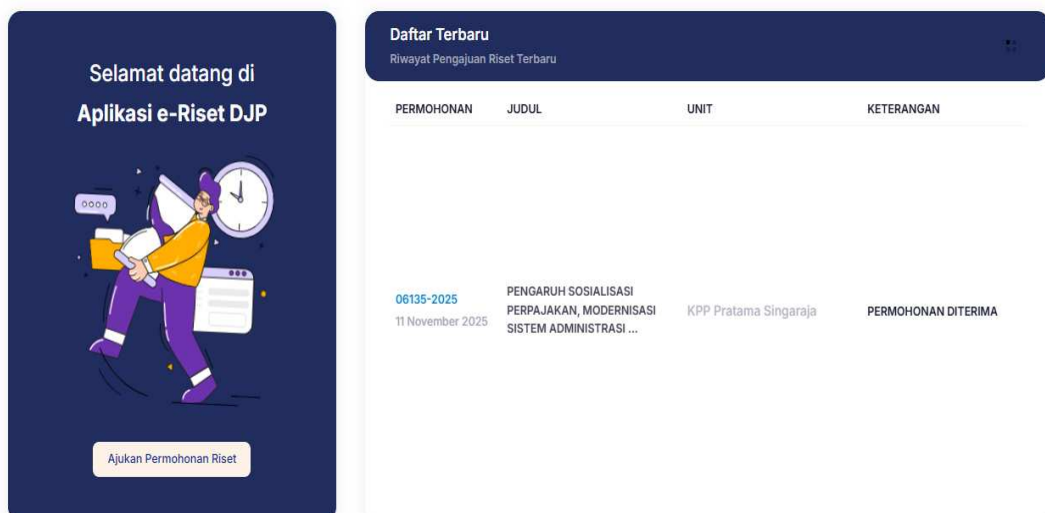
Selamat datang di
Aplikasi e-Riset DJP

oooo

Ajukan Permohonan Riset

Daftar Terbaru
Riwayat Pengajuan Riset Terbaru

| PERMOHONAN | JUDUL | UNIT | KETERANGAN |
|---|---|---|---|
| 06135-2025 11 November 2025 | PENGARUH SOSIALISASI PERPAJAKAN, MODERNISASI SISTEM ADMINISTRASI ... | KPP Pratama Singaraja | PERMOHONAN DITERIMA |